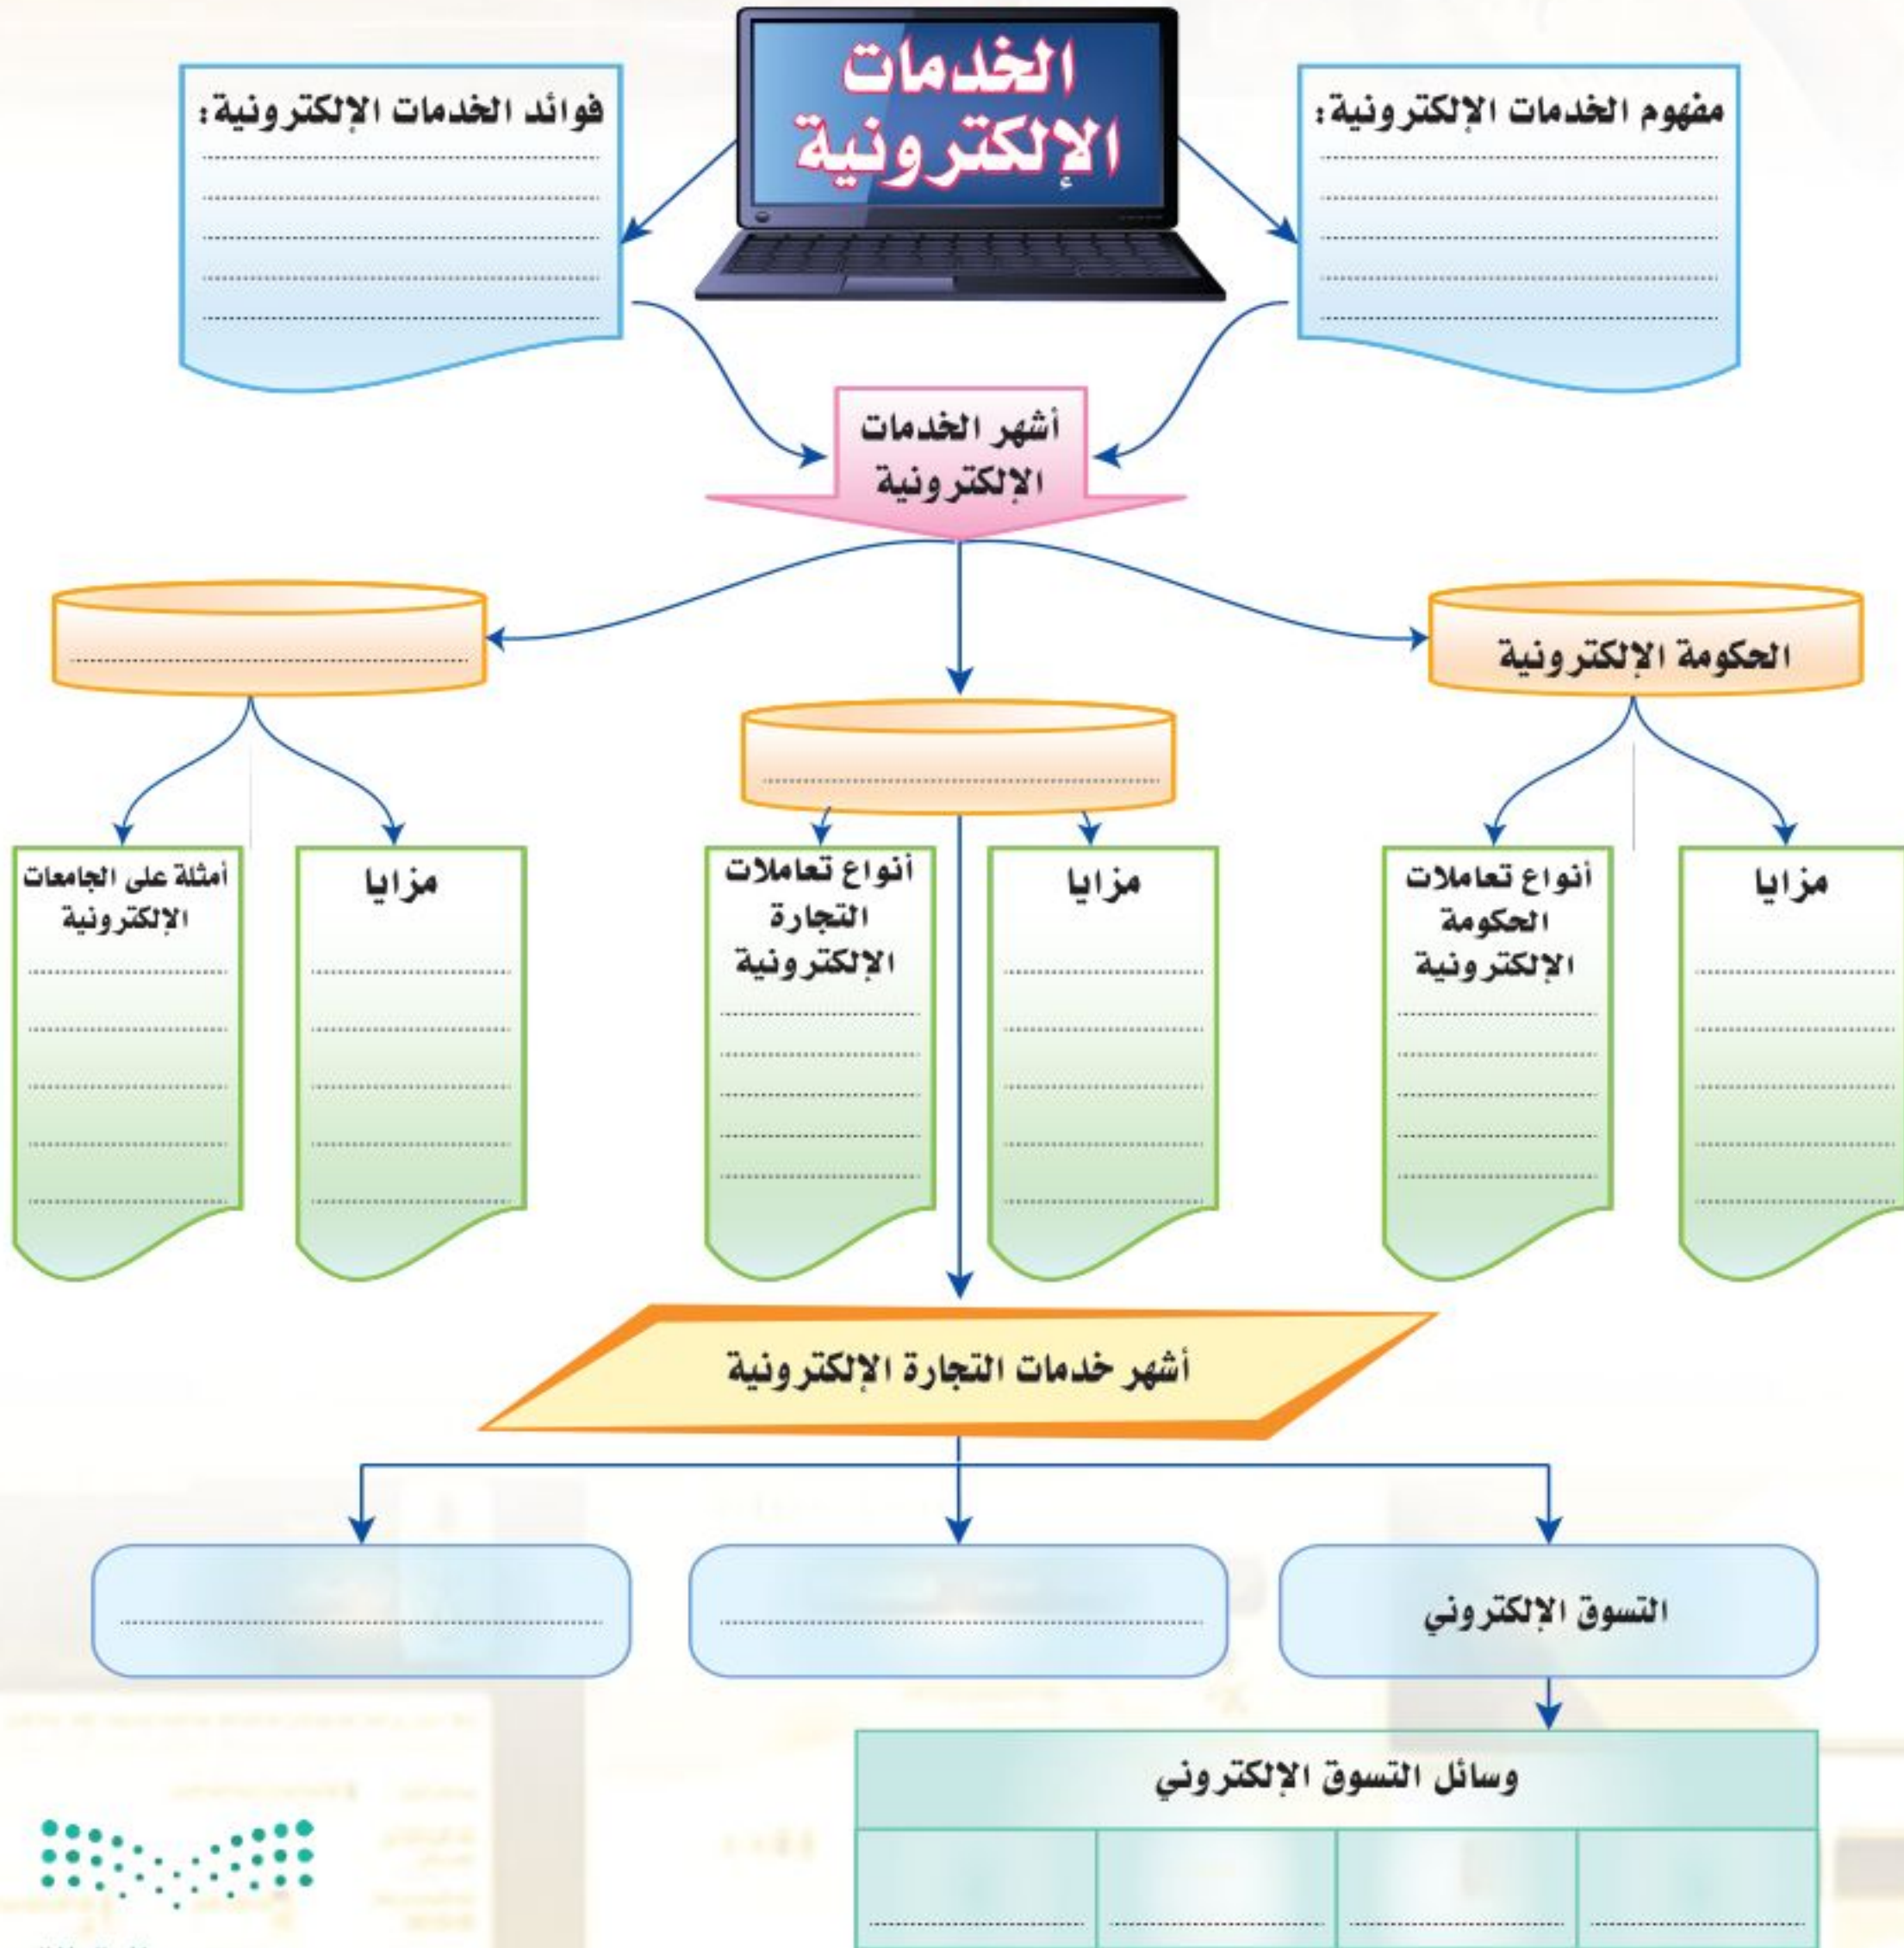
الخدمات الإلكترونية

مفهوم الخدمات الإلكترونية:
..................
..................
..................
..................
..................

فوائد الخدمات الإلكترونية:
..................
..................
..................
..................
..................

أشهر الخدمات الإلكترونية

الحكومة الإلكترونية

..................

..................

مزايا
..................
..................
..................
..................
..................

أنواع تعاملات الحكومة الإلكترونية
..................
..................
..................
..................
..................

مزايا
..................
..................
..................
..................
..................

أنواع تعاملات التجارة الإلكترونية
..................
..................
..................
..................
..................

مزايا
..................
..................
..................
..................
..................

أمثلة على الجامعات الإلكترونية
..................
..................
..................
..................
..................

أشهر خدمات التجارة الإلكترونية

التسوق الإلكتروني

..................

..................

وسائل التسوق الإلكتروني

| .................. | .................. | .................. | .................. |